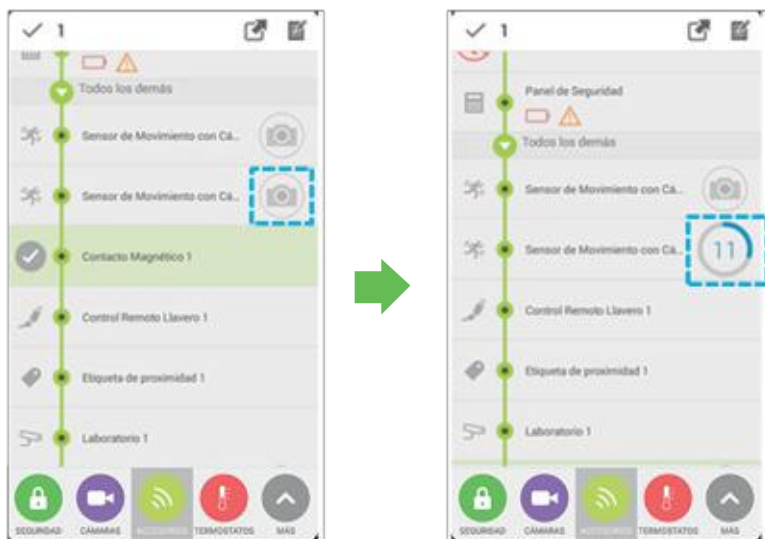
✓ 1

Todos los demás

Sensor de Movimiento con Cá...

Sensor de Movimiento con Cá...

Contacto Magnético 1

Control Remoto Llavero 1

Etiqueta de proximidad 1

Laboratorio 1

SEGURIDAD CÁMARAS ACCESORIOS TERMOSTATOS MÁS

✓ 1

Panel de Seguridad

Todos los demás

Sensor de Movimiento con Cá...

Sensor de Movimiento con Cá...

11

Control Remoto Llavero 1

Etiqueta de proximidad 1

Laboratorio 1

SEGURIDAD CÁMARAS ACCESORIOS TERMOSTATOS MÁS